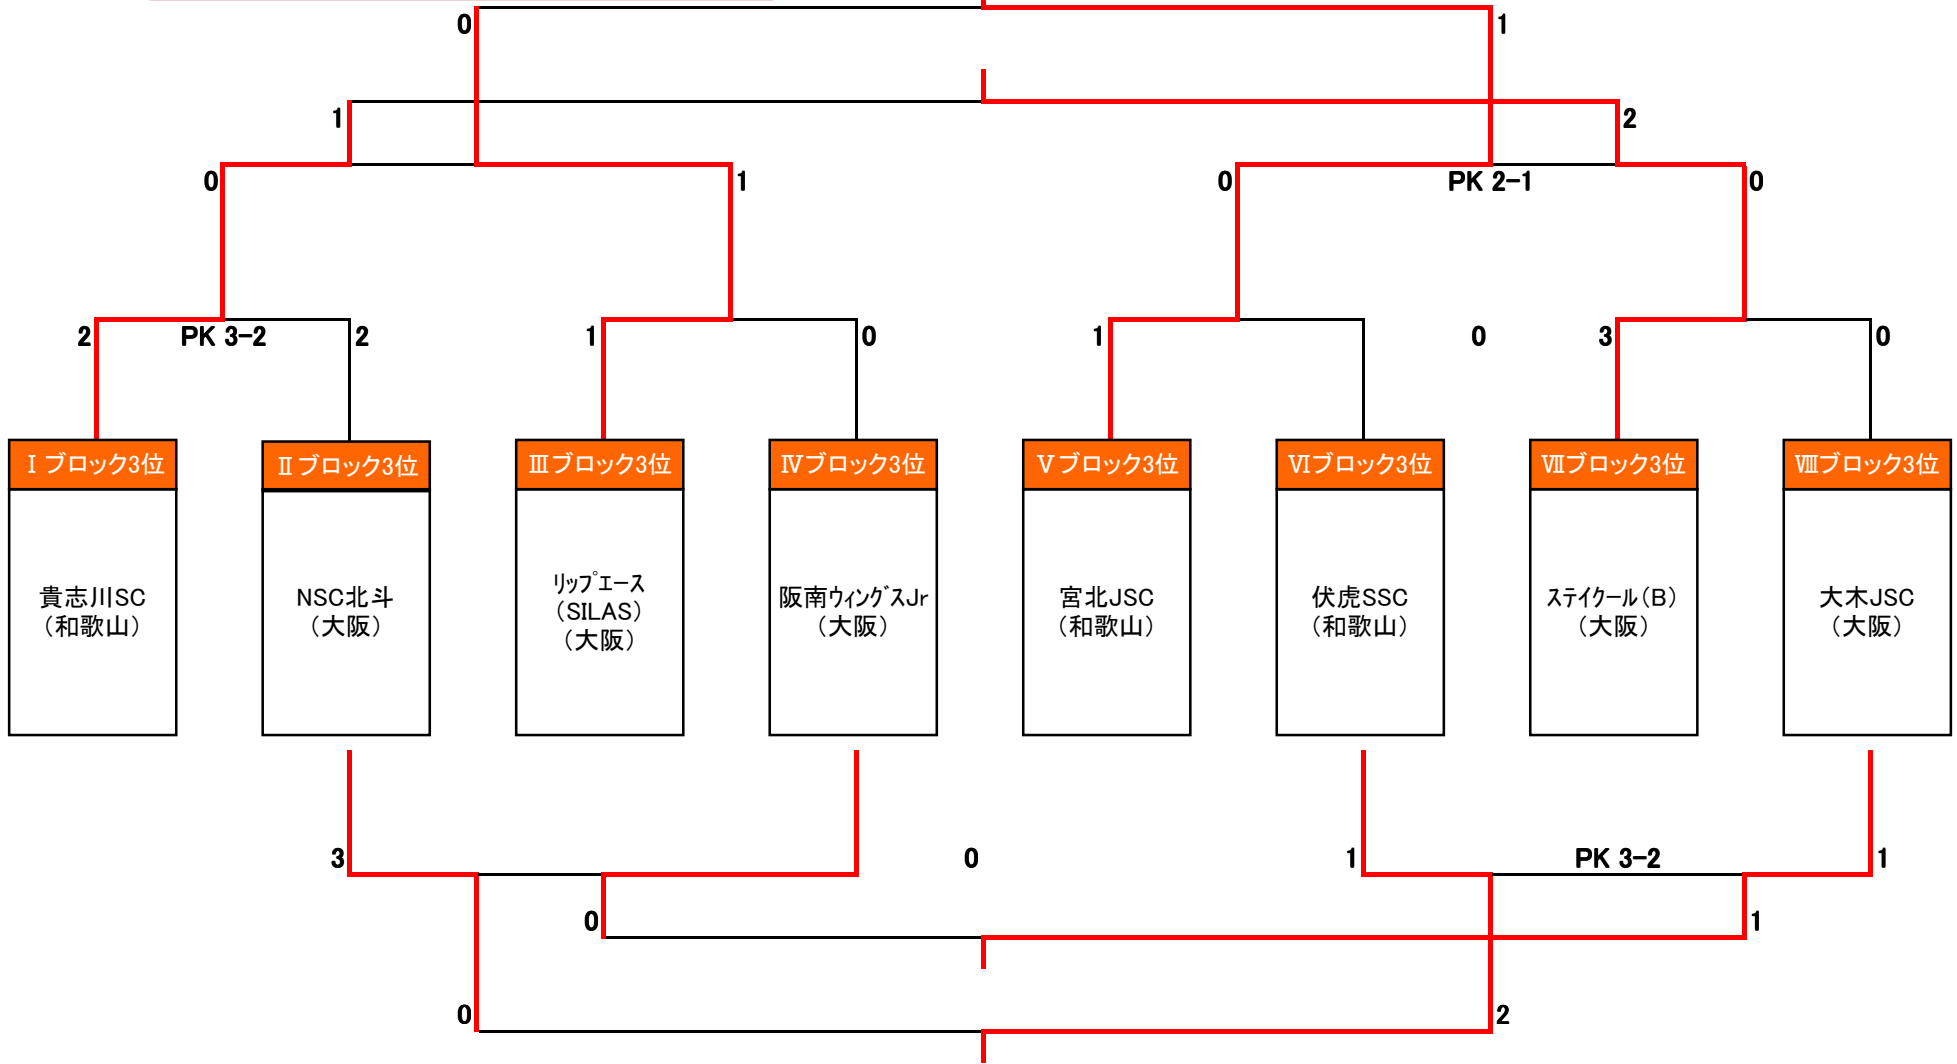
0
1
1
2
0
1
0
PK 2−1
0
2
PK 3−2
2
1
0
1
0
3
0

Ⅰブロック3位
貴志川SC
（和歌山）

Ⅱブロック3位
NSC北斗
（大阪）

Ⅲブロック3位
ﾘｯﾌﾟｴｰｽ
（SILAS）
（大阪）

Ⅳブロック3位
阪南ｳｨﾝｸﾞｽJr
（大阪）

Ⅴブロック3位
宮北JSC
（和歌山）

Ⅵブロック3位
伏虎SSC
（和歌山）

Ⅶブロック3位
ｽﾃｲｸｰﾙ（B）
（大阪）

Ⅷブロック3位
大木JSC
（大阪）

3
0
1
PK 3−2
1
0
1
0
2